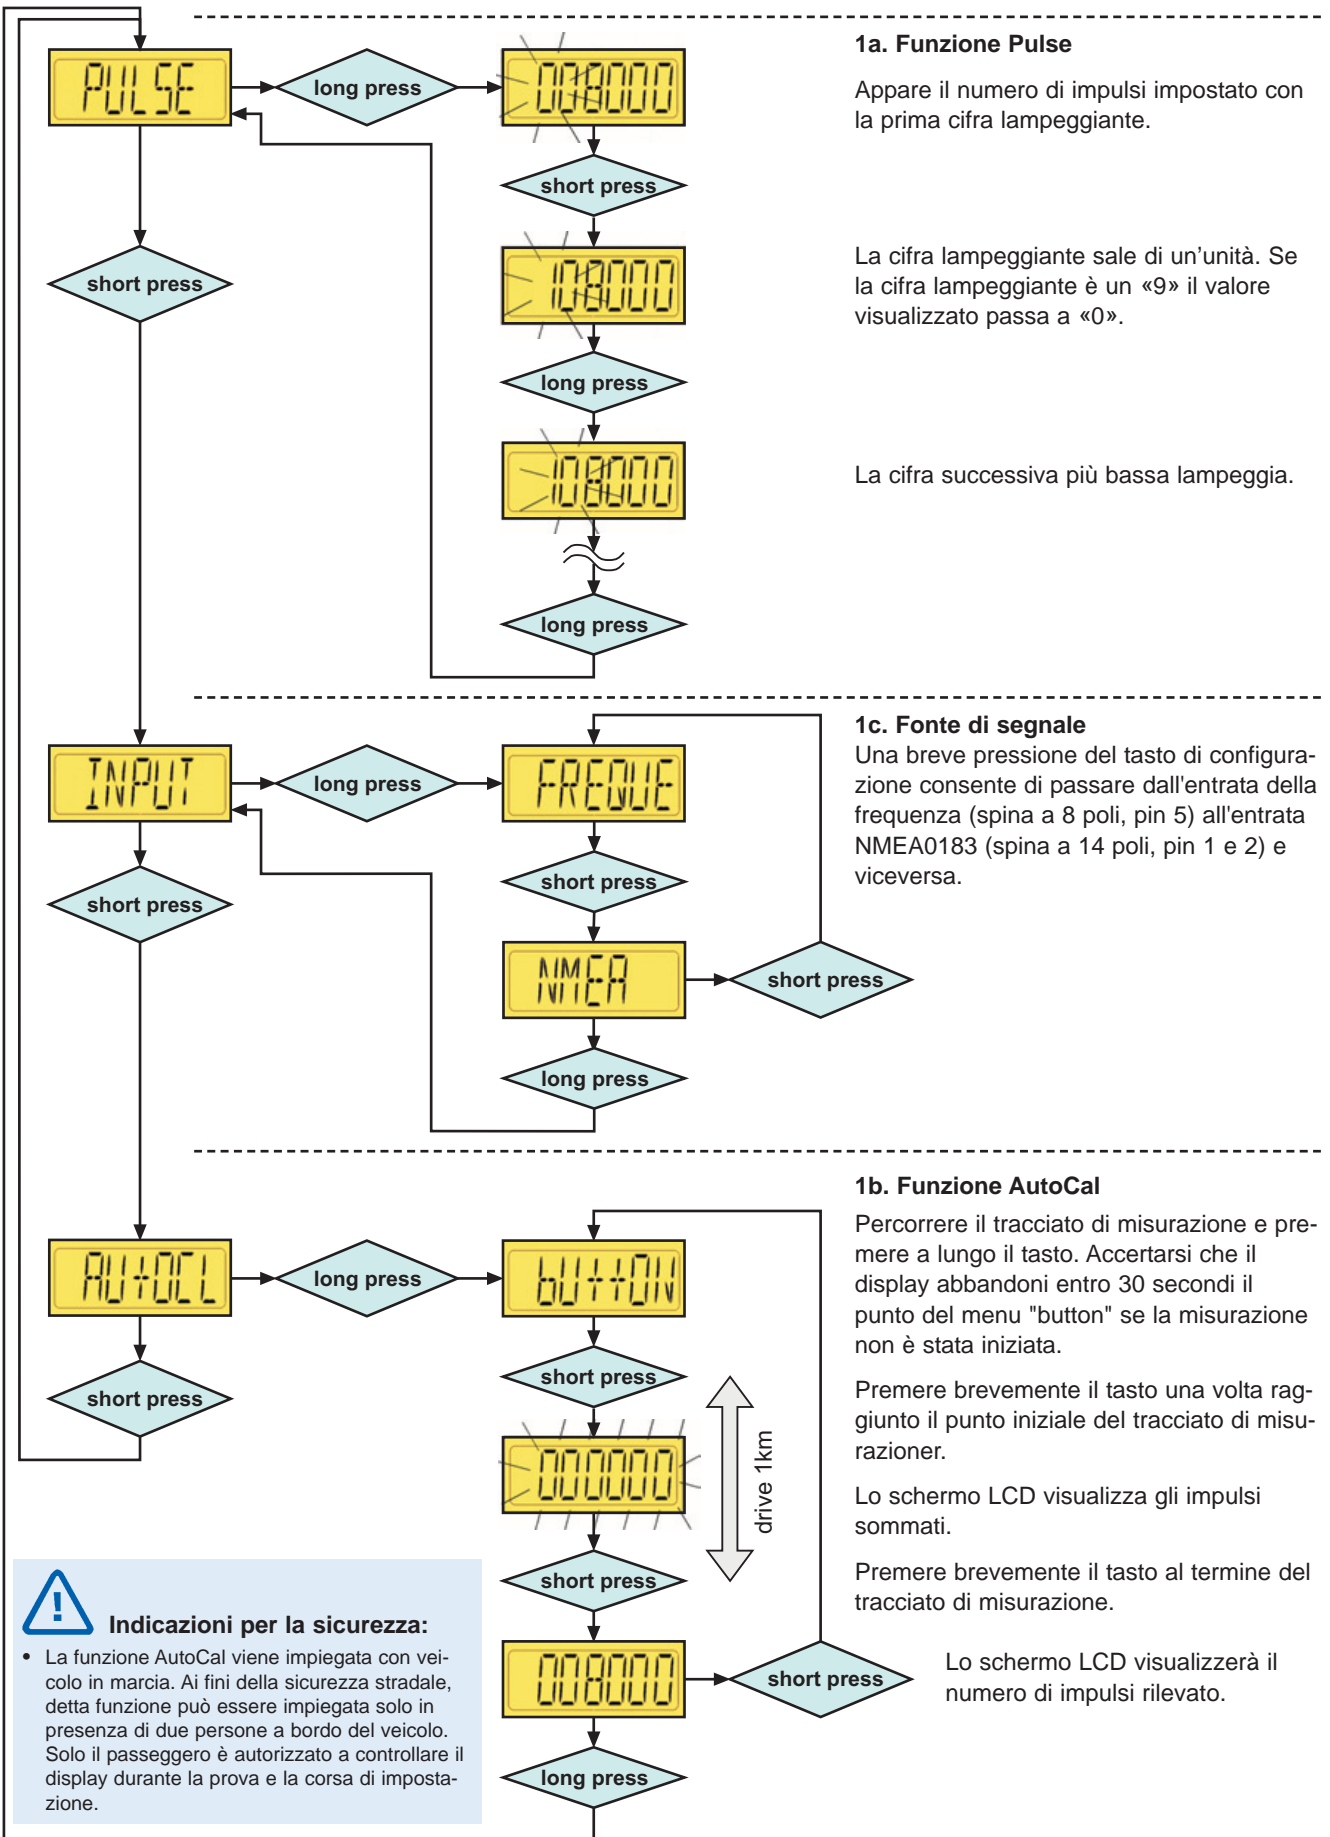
PULSE

long press

008000

short press

108000

long press

108000

long press

short press

1a. Funzione Pulse

Appare il numero di impulsi impostato con la prima cifra lampeggiante.

La cifra lampeggiante sale di un'unità. Se la cifra lampeggiante è un «9» il valore visualizzato passa a «0».

La cifra successiva più bassa lampeggia.

INPUT

long press

FREQUE

short press

NMEA

short press

long press

short press

1c. Fonte di segnale

Una breve pressione del tasto di configurazione consente di passare dall'entrata della frequenza (spina a 8 poli, pin 5) all'entrata NMEA0183 (spina a 14 poli, pin 1 e 2) e viceversa.

AUTOCL

long press

bUTTON

short press

000000

drive 1km

short press

008000

short press

long press

short press

1b. Funzione AutoCal

Percorrere il tracciato di misurazione e premere a lungo il tasto. Accertarsi che il display abbandoni entro 30 secondi il punto del menu "button" se la misurazione non è stata iniziata.

Premere brevemente il tasto una volta raggiunto il punto iniziale del tracciato di misurazioner.

Lo schermo LCD visualizza gli impulsi sommati.

Premere brevemente il tasto al termine del tracciato di misurazione.

Lo schermo LCD visualizzerà il numero di impulsi rilevato.

Indicazioni per la sicurezza:

• La funzione AutoCal viene impiegata con veicolo in marcia. Ai fini della sicurezza stradale, detta funzione può essere impiegata solo in presenza di due persone a bordo del veicolo. Solo il passeggero è autorizzato a controllare il display durante la prova e la corsa di impostazione.